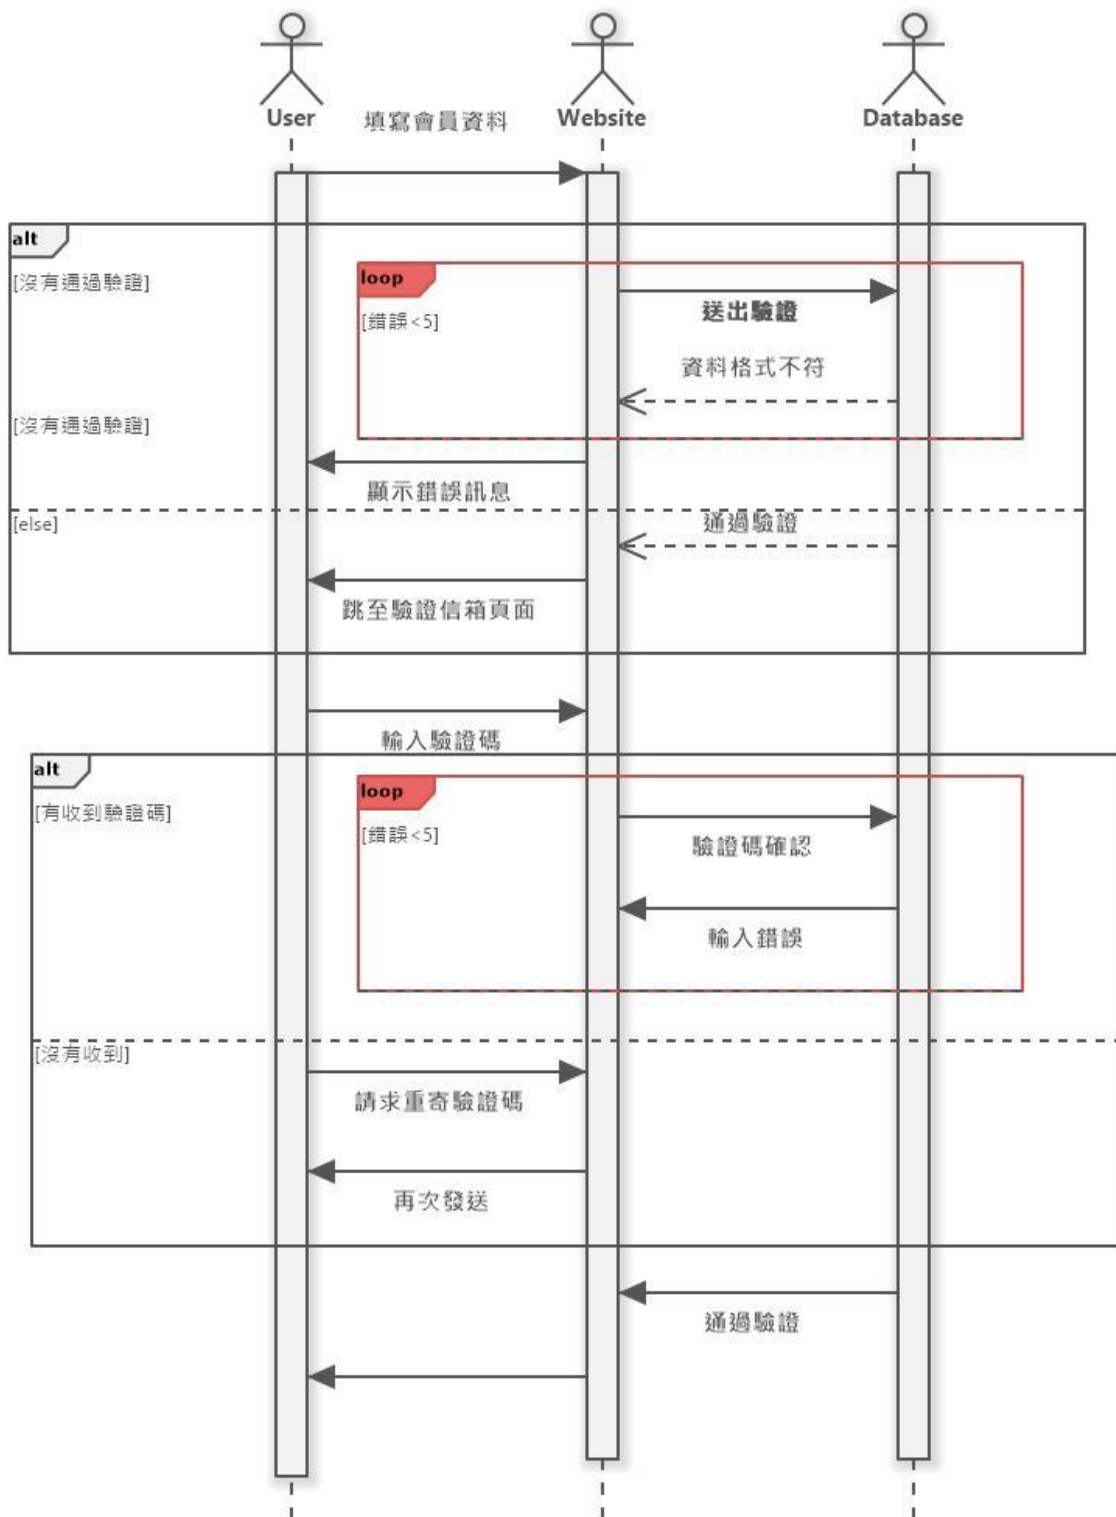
User
填寫會員資料
Website
Database

alt
[沒有通過驗證]
loop
[錯誤<5]
送出驗證
資料格式不符
[沒有通過驗證]
顯示錯誤訊息
[else]
通過驗證
跳至驗證信箱頁面

輸入驗證碼
alt
[有收到驗證碼]
loop
[錯誤<5]
驗證碼確認
輸入錯誤
[沒有收到]
請求重寄驗證碼
再次發送

通過驗證